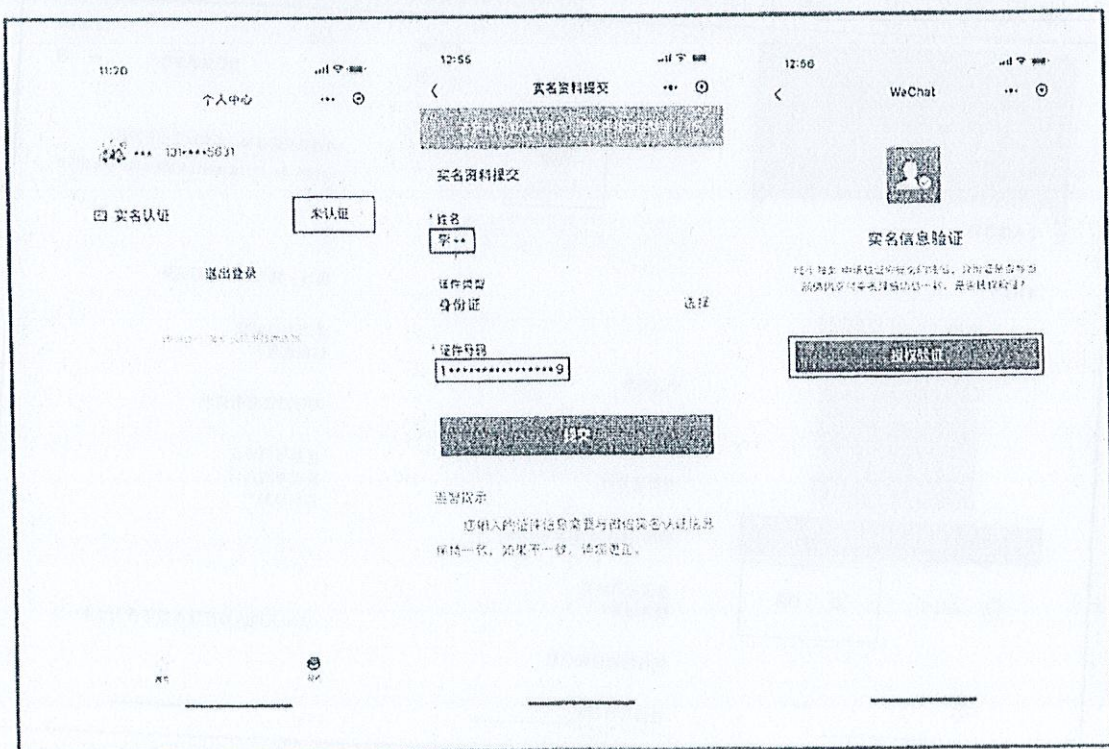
11:20

个人中心

··· 131\*\*\*\*5631

实名认证

未认证

退出登录

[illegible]

12:55

实名资料提交

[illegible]

实名资料提交

\*姓名

李\*\*

证件类型

身份证

选择

\*证件号码

1\*\*\*\*\*\*\*\*\*\*\*\*\*\*\*\*9

提交

温馨提示

证输入的证件信息需要与微信实名认证信息保持一致，如果不一致，请核查正。

12:56

WeChat

实名信息验证

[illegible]

授权验证